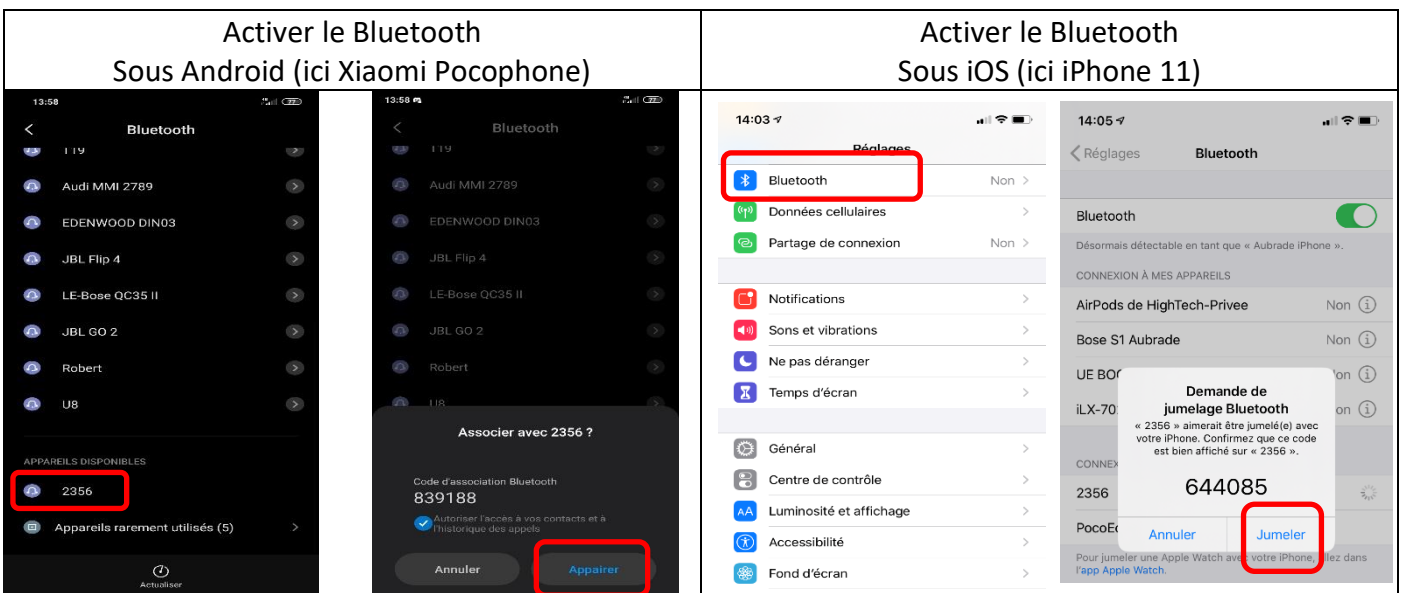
| Activer le Bluetooth Sous Android (ici Xiaomi Pocophone) | Activer le Bluetooth Sous iOS (ici iPhone 11) |
|---|---|

13:58

Bluetooth

T19

Audi MMI 2789

EDENWOOD DIN03

JBL Flip 4

LE-Bose QC35 II

JBL GO 2

Robert

U8

APPAREILS DISPONIBLES

2356

Appareils rarement utilisés (5)

Actualiser

13:58

Bluetooth

T19

Audi MMI 2789

EDENWOOD DIN03

JBL Flip 4

LE-Bose QC35 II

JBL GO 2

Robert

U8

Associer avec 2356 ?

Code d'association Bluetooth

839188

Autoriser l'accès à vos contacts et à l'historique des appels

Annuler

Appairer

14:03

Réglages

Bluetooth Non

Données cellulaires

Partage de connexion Non

Notifications

Sons et vibrations

Ne pas déranger

Temps d'écran

Général

Centre de contrôle

Luminosité et affichage

Accessibilité

Fond d'écran

14:05

Réglages Bluetooth

Bluetooth

Désormais détectable en tant que « Aubrade iPhone ».

CONNEXION À MES APPAREILS

AirPods de HighTech-Privee Non

Bose S1 Aubrade Non

UE BO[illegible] Non

iLX-70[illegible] Non

CONNEX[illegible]

2356

PocoE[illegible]

Demande de jumelage Bluetooth

« 2356 » aimerait être jumelé(e) avec votre iPhone. Confirmez que ce code est bien affiché sur « 2356 ».

644085

Annuler

Jumeler

Pour jumeler une Apple Watch av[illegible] votre iPhone, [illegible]llez dans l'app Apple Watch.